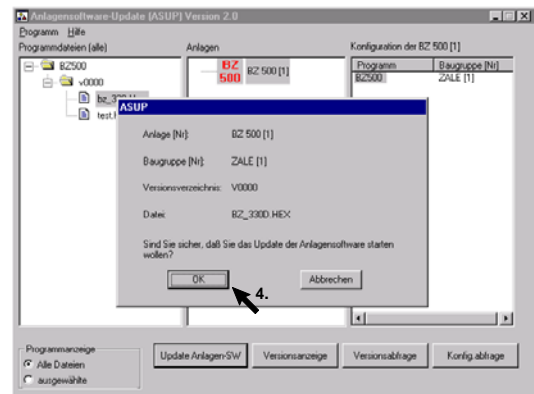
Anlagensoftware-Update (ASUP) Version 2.0

Programm Hilfe

Programmdateien (alle)

BZ500

v0000

bz_330.H

test.h

Anlagen

BZ 500

BZ 500 [1]

Konfiguration der BZ 500 [1]

| Programm | Baugruppe [Nr] |
|---|---|
| BZ500 | ZALE [1] |

ASUP

Anlage [Nr]: BZ 500 [1]

Baugruppe [Nr]: ZALE [1]

Versionsverzeichnis: V0000

Datei: BZ_330D.HEX

Sind Sie sicher, daß Sie das Update der Anlagensoftware starten wollen?

OK

4.

Abbrechen

Programmanzeige

Alle Dateien

ausgewählte

Update Anlagen-SW

Versionsanzeige

Versionsabfrage

Konfig.abfrage